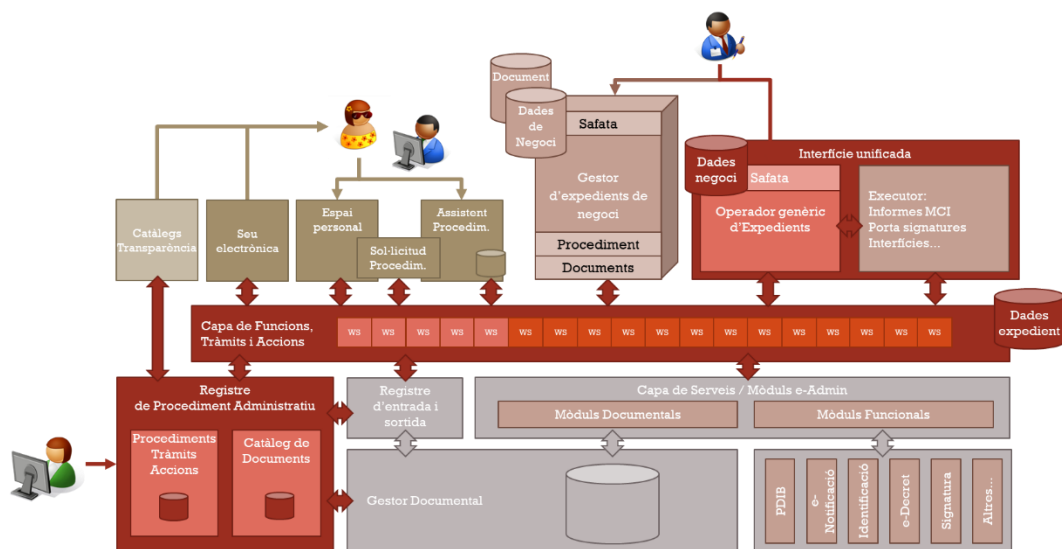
Document

Dades de Negoci

Safata

Gestor d'expedients de negoci

Procediment

Documents

Dades negoci

Interfície unificada

Safata

Operador genèric d'Expedients

Executor: Informes MCI Porta signatures Interfícies...

Catàlegs Transparència

Seu electrònica

Espai personal

Sol·licitud Procedim.

Assistent Procedim.

Capa de Funcions, Tràmits i Accions

ws ws ws ws ws ws ws ws ws ws ws ws ws ws ws ws ws ws

Dades expedient

Registre de Procediment Administratiu

Procediments Tràmits Accions

Catàleg de Documents

Registre d'entrada i sortida

Capa de Serveis / Mòduls e-Admin

Mòduls Documentals

Mòduls Funcionals

Gestor Documental

PDIB

e-Notificació

Identificació

e-Decret

Signatura

Altres...